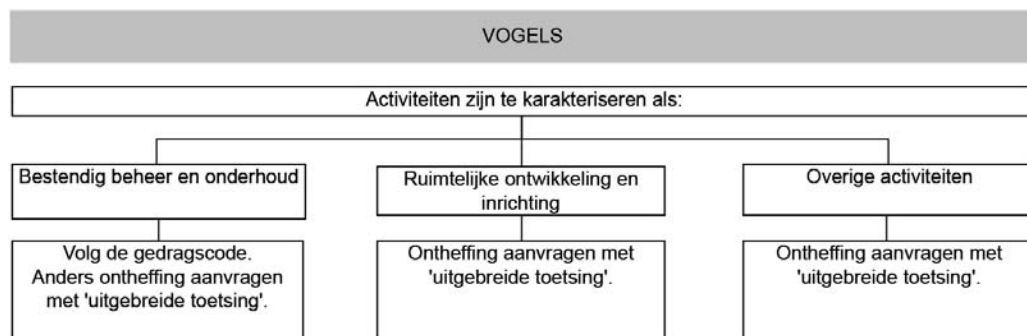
VOGELS

Activiteiten zijn te karakteriseren als:

Bestendig beheer en onderhoud

Volg de gedragscode. Anders ontheffing aanvragen met 'uitgebreide toetsing'.

Ruimtelijke ontwikkeling en inrichting

Ontheffing aanvragen met 'uitgebreide toetsing'.

Overige activiteiten

Ontheffing aanvragen met 'uitgebreide toetsing'.